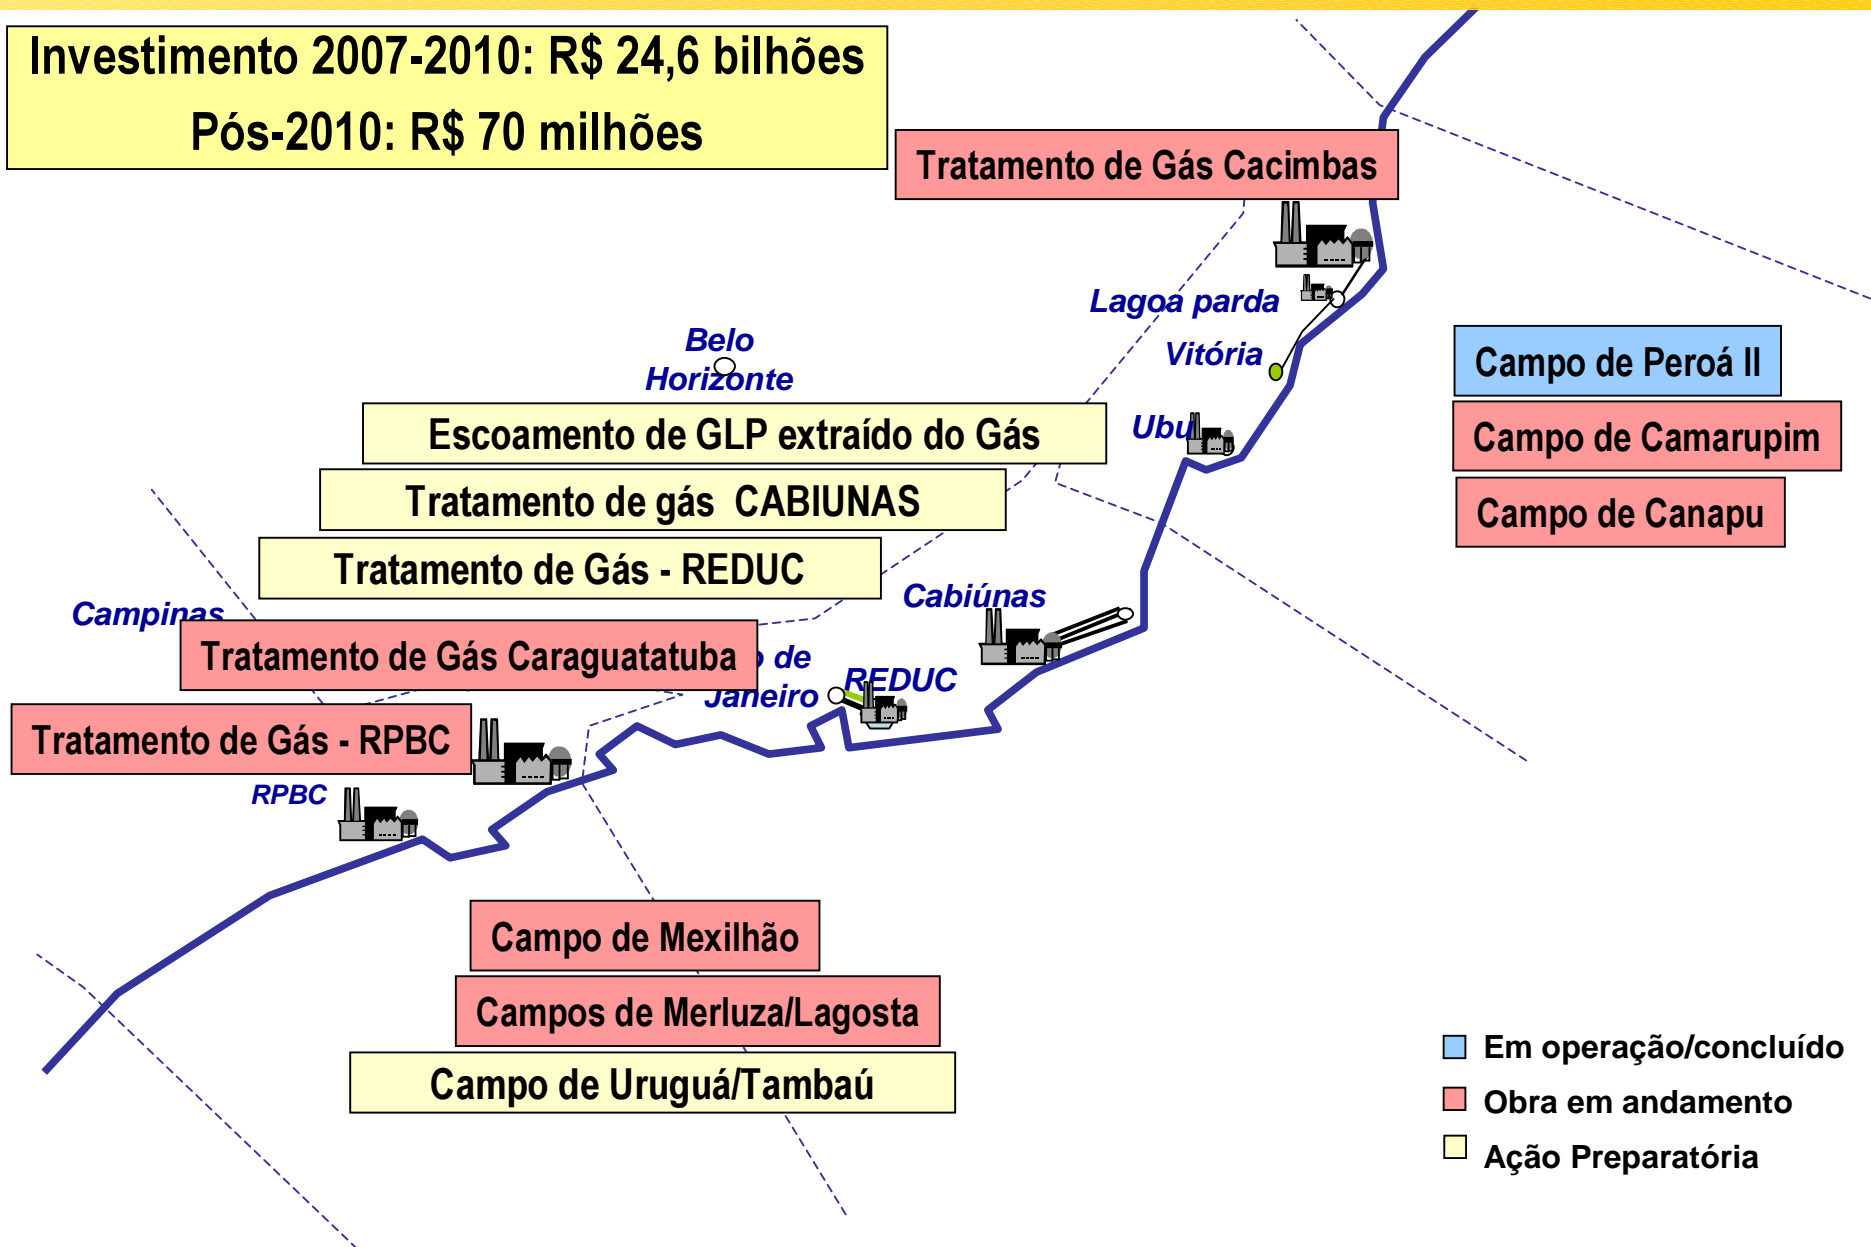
Investimento 2007-2010: R$ 24,6 bilhões
Pós-2010: R$ 70 milhões

Tratamento de Gás Cacimbas

Lagoa parda

Vitória

Belo Horizonte

Ubu

Campo de Peroá II

Campo de Camarupim

Campo de Canapu

Escoamento de GLP extraído do Gás

Tratamento de gás CABIUNAS

Tratamento de Gás - REDUC

Cabiúnas

Campinas

Tratamento de Gás Caraguatatuba

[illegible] de Janeiro

REDUC

Tratamento de Gás - RPBC

RPBC

Campo de Mexilhão

Campos de Merluza/Lagosta

Campo de Uruguá/Tambaú

Em operação/concluído

Obra em andamento

Ação Preparatória